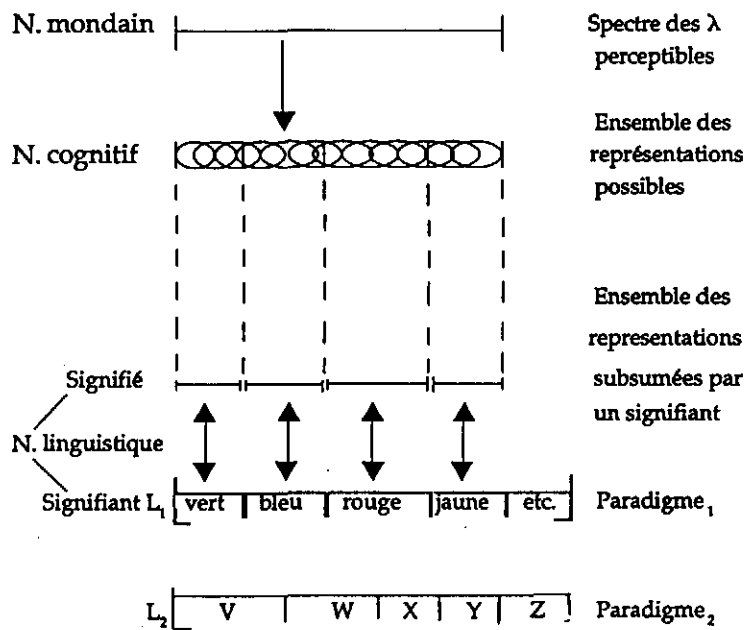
N. mondain

Spectre des λ perceptibles

N. cognitif

Ensemble des représentations possibles

Ensemble des representations subsumées par un signifiant

Signifié

N. linguistique

Signifiant $L_1$ vert | bleu | rouge | jaune | etc.

Paradigme$_1$

$L_2$ V | W | X | Y | Z

Paradigme$_2$